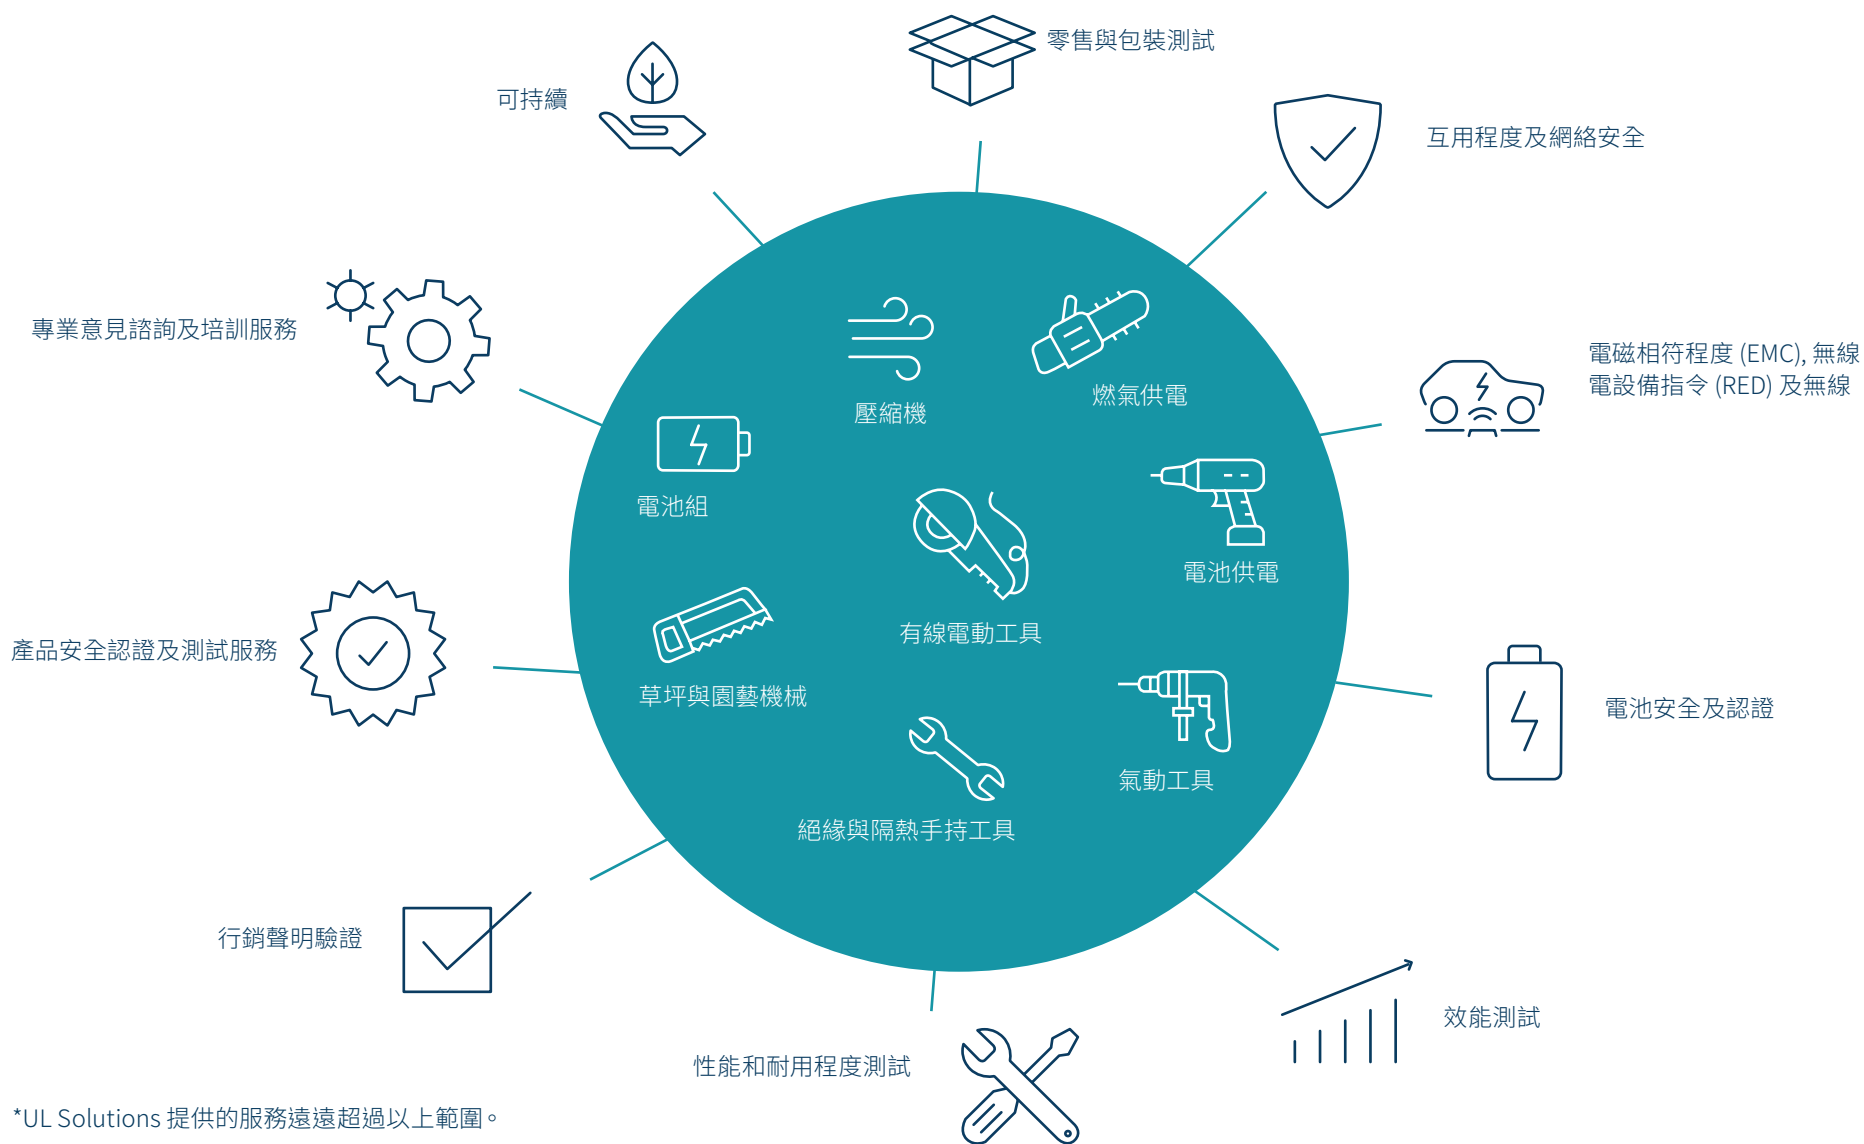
零售與包裝測試

可持續

互用程度及網絡安全

專業意見諮詢及培訓服務

電磁相符程度 (EMC), 無線電設備指令 (RED) 及無線

壓縮機

燃氣供電

電池組

電池供電

有線電動工具

產品安全認證及測試服務

草坪與園藝機械

電池安全及認證

氣動工具

絕緣與隔熱手持工具

行銷聲明驗證

效能測試

性能和耐用程度測試

*UL Solutions 提供的服務遠遠超過以上範圍。